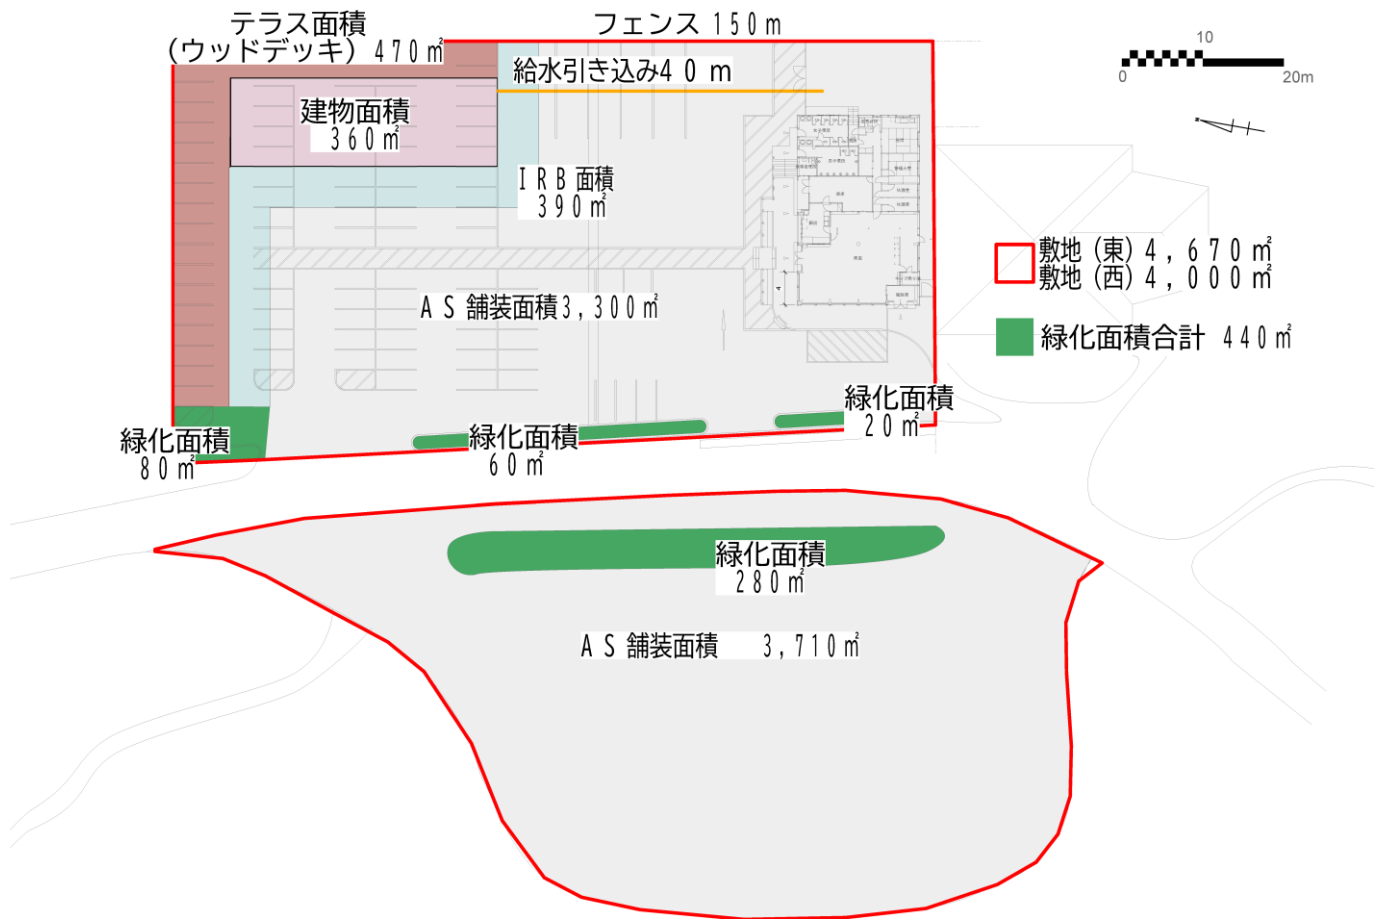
テラス面積
（ウッドデッキ）470㎡

フェンス 150ｍ

給水引き込み4０ｍ

0 10 20m

建物面積
360㎡

ＩＲＢ面積
390㎡

敷地（東）4，670㎡
敷地（西）4，000㎡

ＡＳ舗装面積3，300㎡

緑化面積合計 440㎡

緑化面積
20㎡

緑化面積
80㎡

緑化面積
60㎡

緑化面積
280㎡

ＡＳ舗装面積 3，710㎡